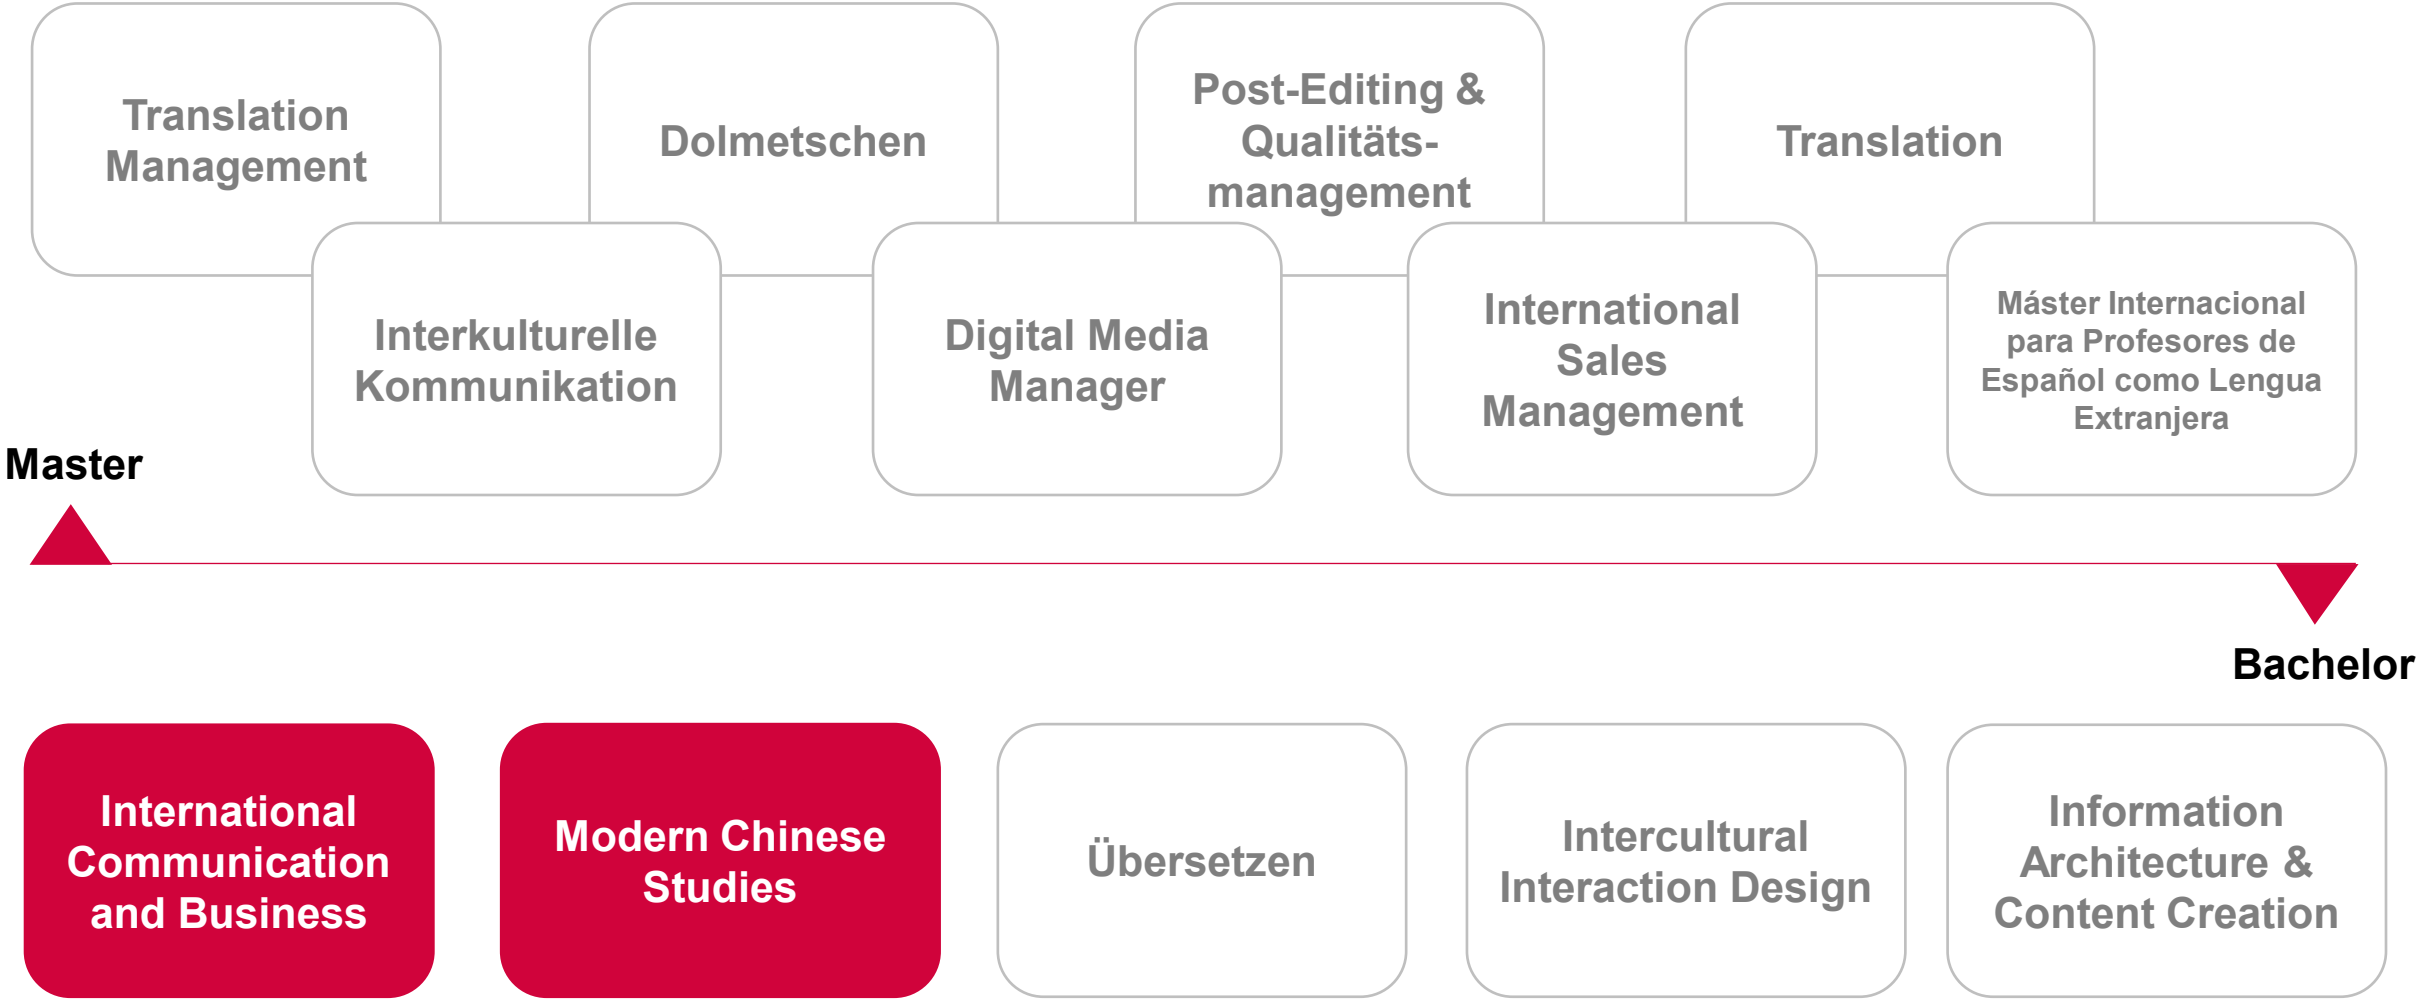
Translation Management

Dolmetschen

Post-Editing & Qualitäts-management

Translation

Interkulturelle Kommunikation

Digital Media Manager

International Sales Management

Máster Internacional para Profesores de Español como Lengua Extranjera

Master

Bachelor

International Communication and Business

Modern Chinese Studies

Übersetzen

Intercultural Interaction Design

Information Architecture & Content Creation